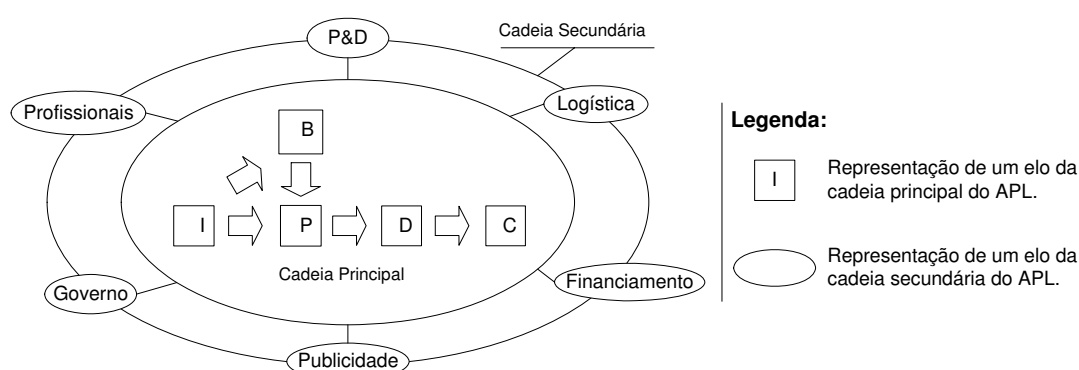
P&D

Cadeia Secundária

Profissionais

Logística

B

I

P

D

C

Cadeia Principal

Governo

Financiamento

Publicidade

Legenda:

I

Representação de um elo da cadeia principal do APL.

Representação de um elo da cadeia secundária do APL.